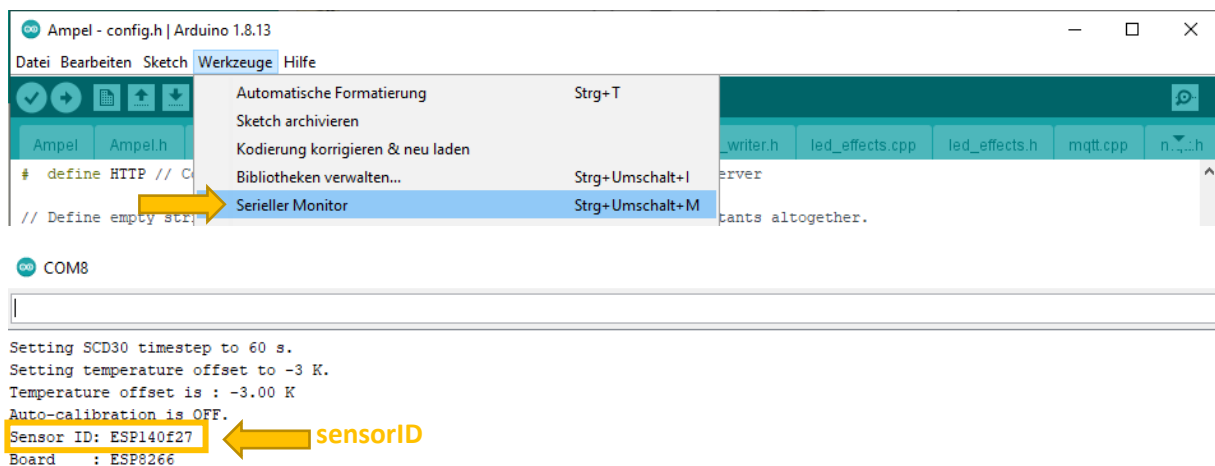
Ampel - config.h | Arduino 1.8.13

Datei Bearbeiten Sketch Werkzeuge Hilfe

Automatische Formatierung Strg+T
Sketch archivieren
Kodierung korrigieren & neu laden
Bibliotheken verwalten... Strg+Umschalt+I
Serieller Monitor Strg+Umschalt+M

Ampel Ampel.h _writer.h led_effects.cpp led_effects.h mqtt.cpp n...h

# define HTTP // Co erver

// Define empty str tants altogether.

COM8

Setting SCD30 timestep to 60 s.
Setting temperature offset to -3 K.
Temperature offset is : -3.00 K
Auto-calibration is OFF.
Sensor ID: ESP140f27
Board : ESP8266

sensorID